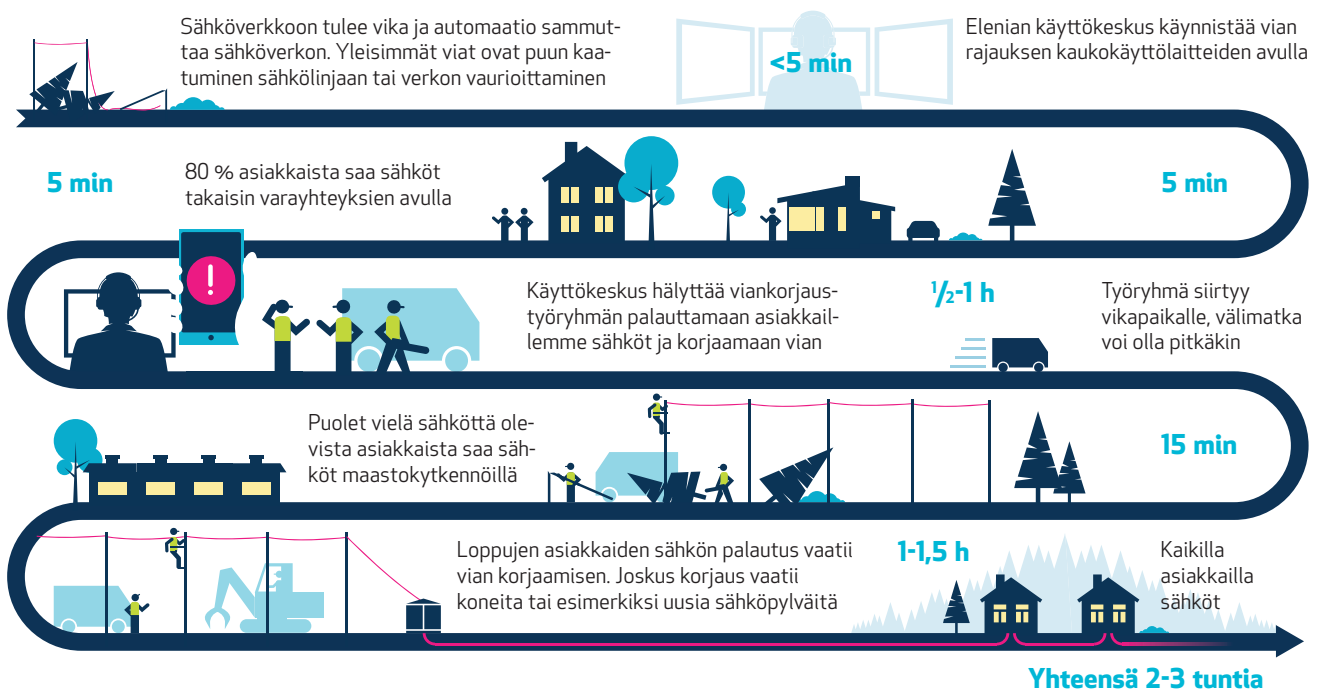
Sähköverkkoon tulee vika ja automaatio sammuttaa sähköverkon. Yleisimmät viat ovat puun kaatuminen sähkölinjaan tai verkon vaurioittaminen

<5 min

Elenian käyttökeskus käynnistää vian rajauksen kaukokäyttölaitteiden avulla

5 min

80 % asiakkaista saa sähköt takaisin varayhteyksien avulla

5 min

Käyttökeskus hälyttää viankorjaustyöryhmän palauttamaan asiakkaillemme sähköt ja korjaamaan vian

$\frac{1}{2}$-1 h

Työryhmä siirtyy vikapaikalle, välimatka voi olla pitkäkin

Puolet vielä sähköttä olevista asiakkaista saa sähköt maastokytkennöillä

15 min

Loppujen asiakkaiden sähkön palautus vaatii vian korjaamisen. Joskus korjaus vaatii koneita tai esimerkiksi uusia sähköpylväitä

1-1,5 h

Kaikilla asiakkailla sähköt

Yhteensä 2-3 tuntia